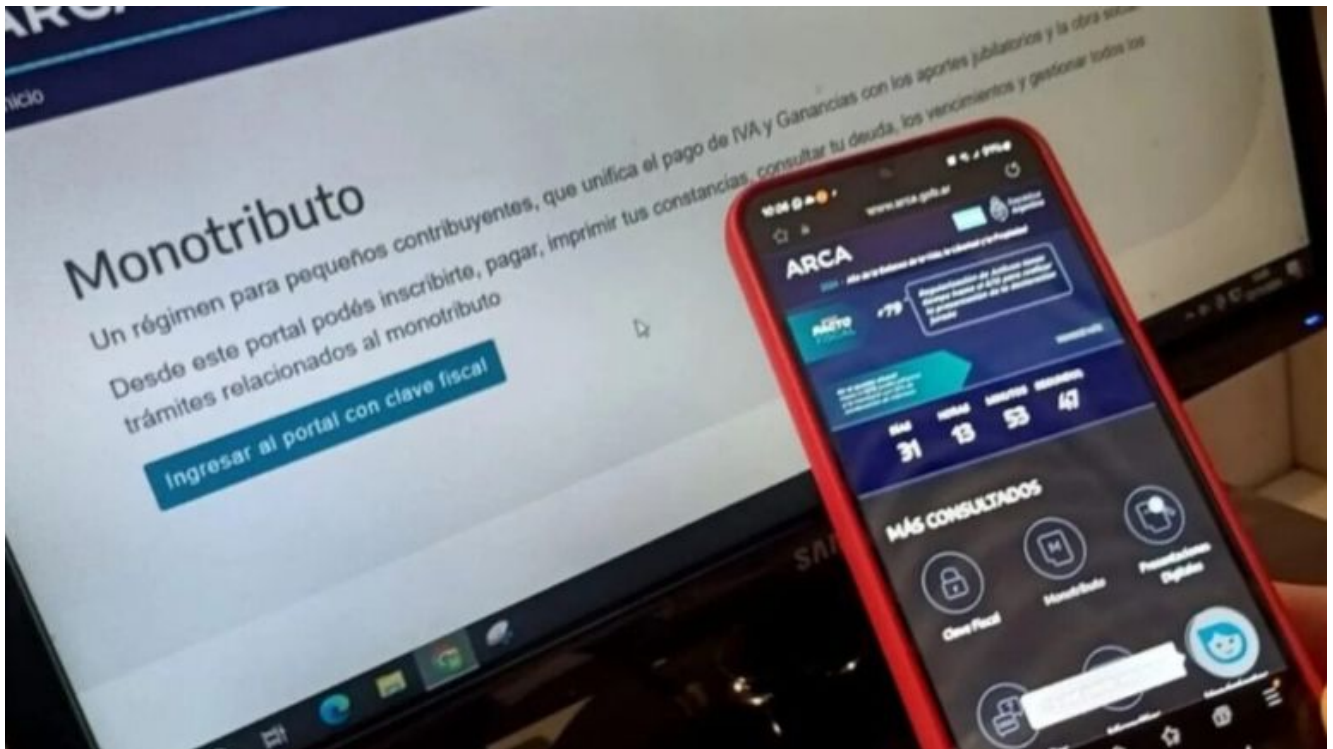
ARCA

Inicio

Monotributo

Un régimen para pequeños contribuyentes, que unifica el pago de IVA y Ganancias con los aportes jubilatorios y la obra social

Desde este portal podés inscribirte, pagar, imprimir tus constancias, consultar tu deuda, los vencimientos y gestionar todos los trámites relacionados al monotributo

Ingresar al portal con clave fiscal

www.arca.gob.ar

ARCA

+79

DÍAS 31 HORAS 13 MINUTOS 53 SEGUNDOS 47

MÁS CONSULTADOS

Clave Fiscal

Monotributo

Presentaciones Digitales

SAMSUNG